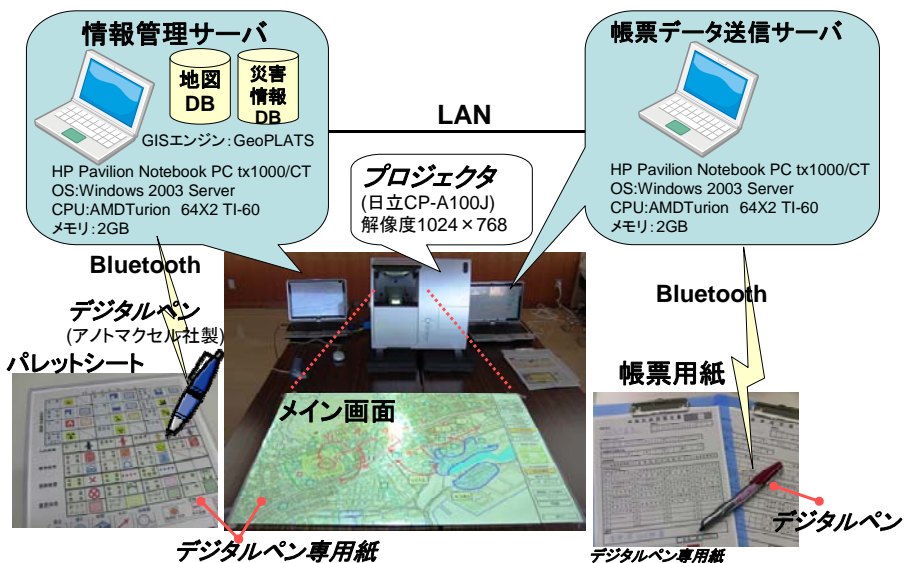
情報管理サーバ

地図DB

災害情報DB

GISエンジン：GeoPLATS

HP Pavilion Notebook PC tx1000/CT
OS:Windows 2003 Server
CPU:AMDTurion 64X2 TI-60
メモリ：2GB

LAN

帳票データ送信サーバ

HP Pavilion Notebook PC tx1000/CT
OS:Windows 2003 Server
CPU:AMDTurion 64X2 TI-60
メモリ：2GB

プロジェクタ
(日立CP-A100J)
解像度1024×768

Bluetooth

デジタルペン
(アノトマクセル社製)

パレットシート

メイン画面

Bluetooth

帳票用紙

デジタルペン

デジタルペン専用紙

デジタルペン専用紙